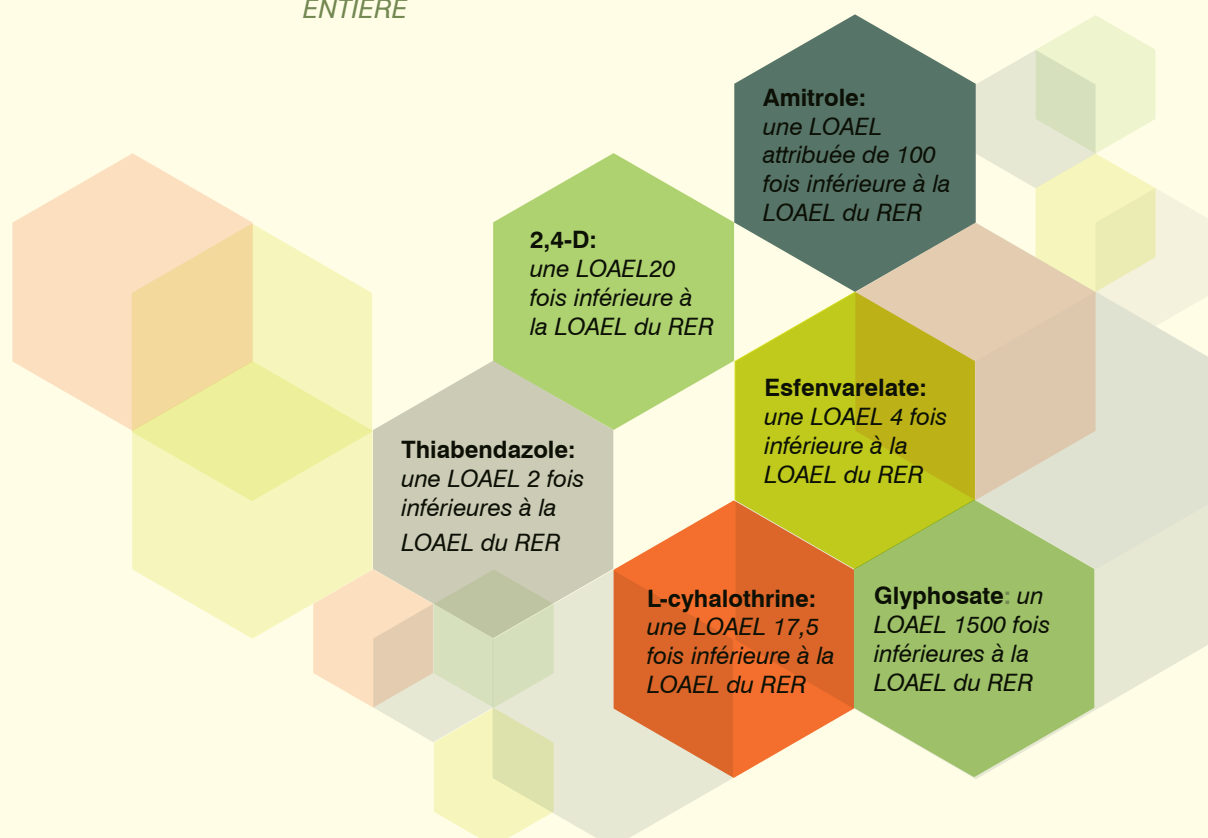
ENTIERE

Amitrole: une LOAEL attribuée de 100 fois inférieure à la LOAEL du RER

2,4-D: une LOAEL20 fois inférieure à la LOAEL du RER

Esfenvarelate: une LOAEL 4 fois inférieure à la LOAEL du RER

Thiabendazole: une LOAEL 2 fois inférieures à la LOAEL du RER

L-cyhalothrine: une LOAEL 17,5 fois inférieure à la LOAEL du RER

Glyphosate: un LOAEL 1500 fois inférieures à la LOAEL du RER